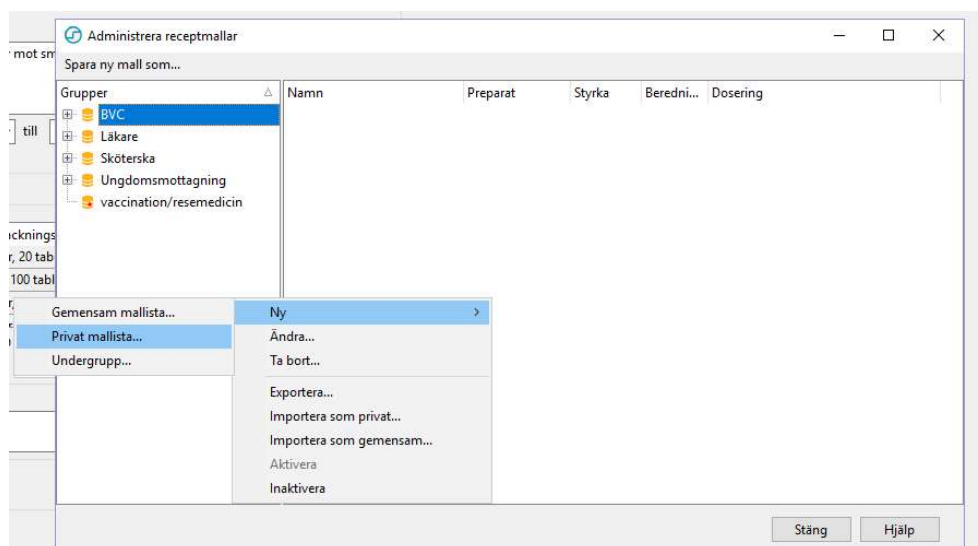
' mot sm
till
icknings
r, 20 tab
100 tabl

Administrera receptmallar

Spara ny mall som...

| Grupper | Namn | Preparat | Styrka | Beredni... | Dosering |
|---|---|---|---|---|---|

BVC
Läkare
Sköterska
Ungdomsmottagning
vaccination/resemedicin

Gemensam mallista...
Privat mallista...
Undergrupp...

Ny
Ändra...
Ta bort...
Exportera...
Importera som privat...
Importera som gemensam...
Aktivera
Inaktivera

Stäng
Hjälp